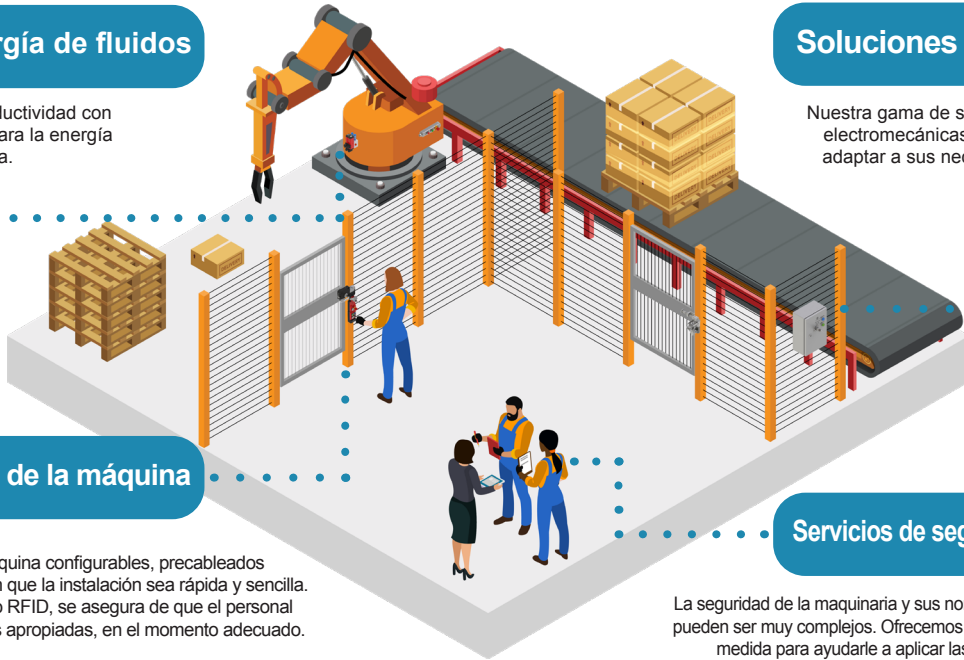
rgía de fluidos

luctividad con ara la energía a.

Soluciones

Nuestra gama de s electromecánicas adaptar a sus ne

de la máquina

quina configurables, precableados n que la instalación sea rápida y sencilla. o RFID, se asegura de que el personal s apropiadas, en el momento adecuado.

Servicios de seg

La seguridad de la maquinaria y sus no pueden ser muy complejos. Ofrecemos medida para ayudarle a aplicar las